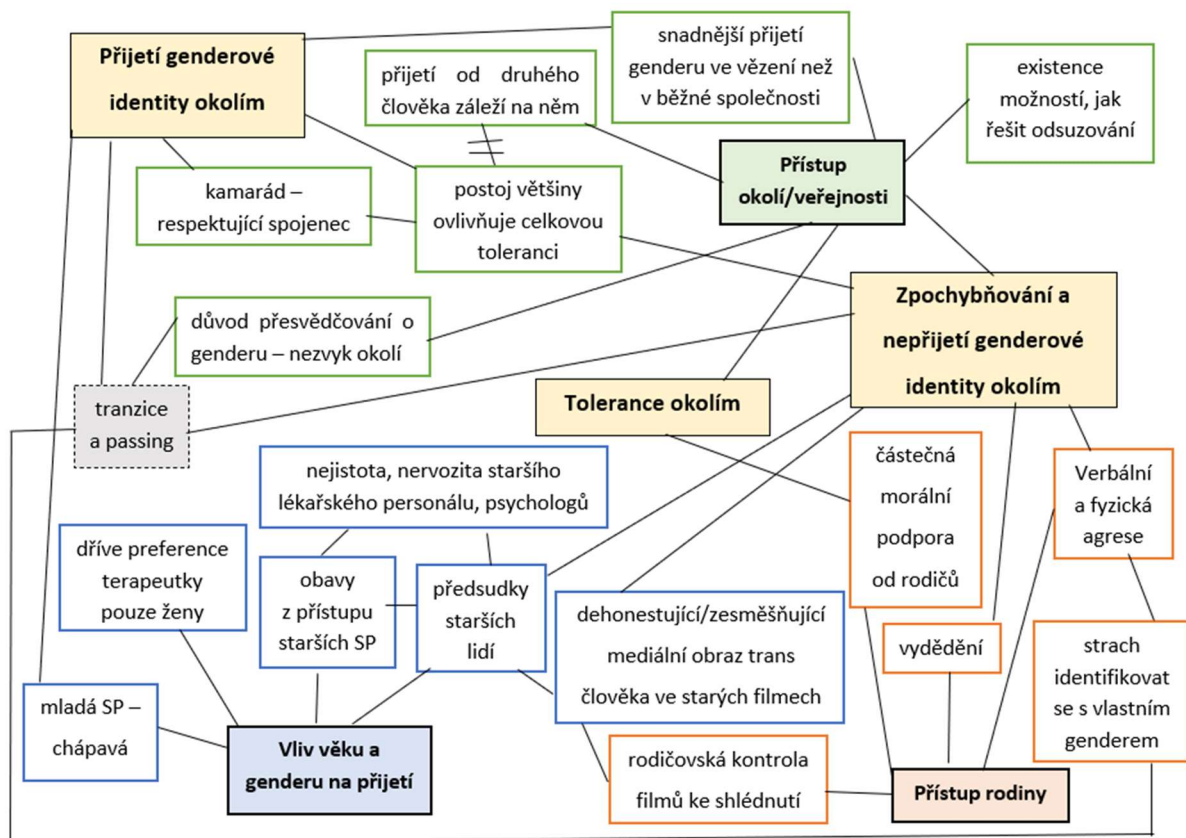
Přijetí genderové identity okolím

přijetí od druhého člověka záleží na něm

snadnější přijetí genderu ve vězení než v běžné společnosti

existence možností, jak řešit odsuzování

Přístup okolí/veřejnosti

kamarád – respektující spojenec

postoj většiny ovlivňuje celkovou toleranci

Zpochybňování a nepřijetí genderové identity okolím

důvod přesvědčování o genderu – nezvyk okolí

tranzice a passing

Tolerance okolím

nejistota, nervozita staršího lékařského personálu, psychologů

částečná morální podpora od rodičů

Verbální a fyzická agrese

dříve preference terapeutky pouze ženy

obavy z přístupu starších SP

předsudky starších lidí

dehonestující/zesměšňující mediální obraz trans člověka ve starých filmech

vydědění

strach identifikovat se s vlastním genderem

mladá SP – chápavá

Vliv věku a genderu na přijetí

rodičovská kontrola filmů ke shlédnutí

Přístup rodiny